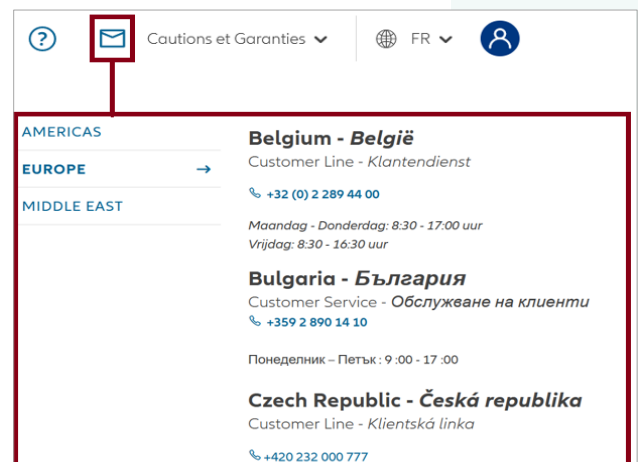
Cautions et Garanties

FR

AMERICAS

EUROPE →

MIDDLE EAST

Belgium - België

Customer Line - Klantendienst

+32 (0) 2 289 44 00

Maandag - Donderdag: 8:30 - 17:00 uur
Vrijdag: 8:30 - 16:30 uur

Bulgaria - България

Customer Service - Обслужване на клиенти

+359 2 890 14 10

Понеделник – Петък : 9 :00 - 17 :00

Czech Republic - Česká republika

Customer Line - Klientská linka

+420 232 000 777